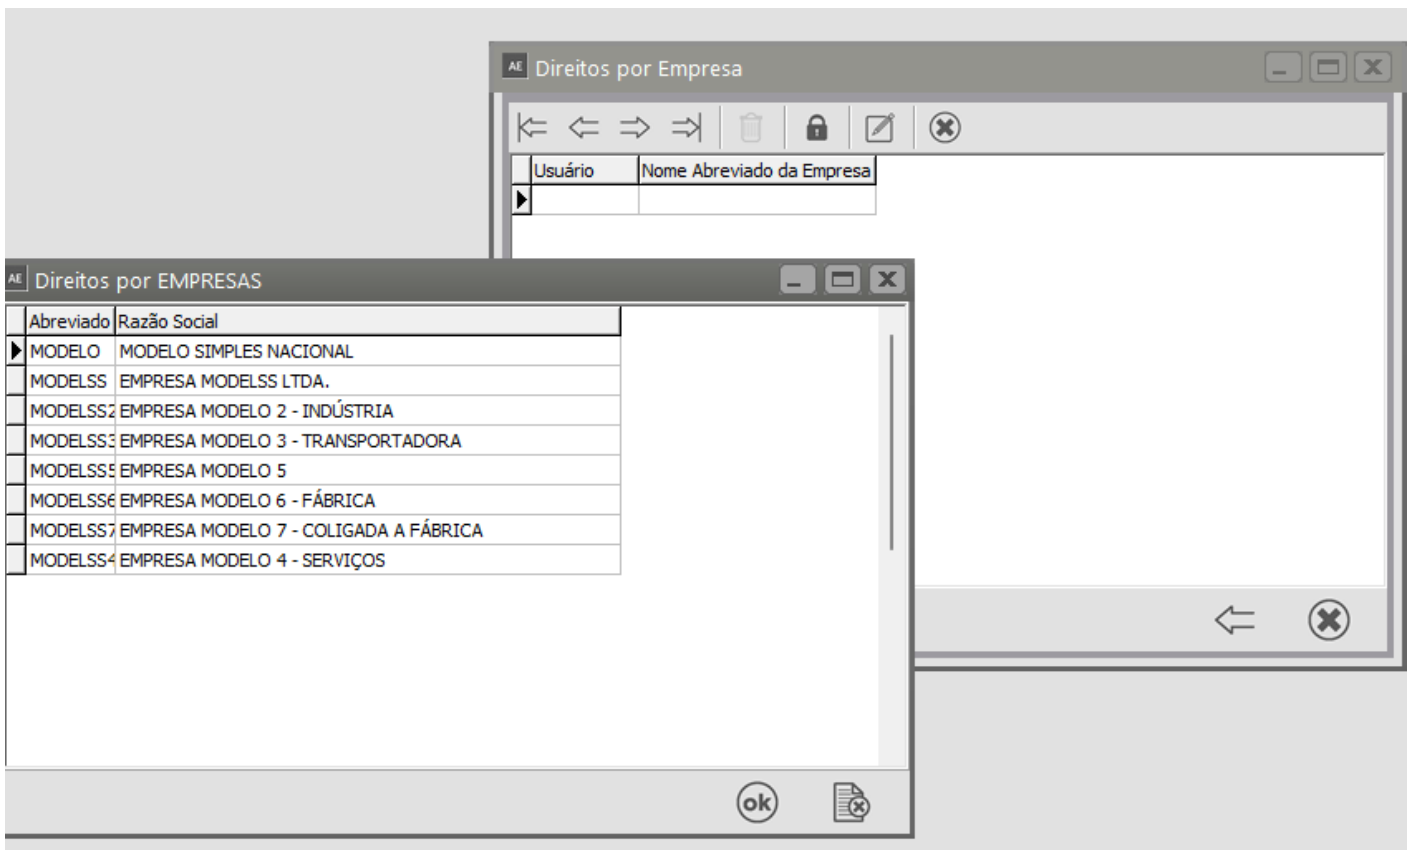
AE Direitos por Empresa

| Usuário | Nome Abreviado da Empresa |
|---|---|
| | |

AE Direitos por EMPRESAS

| Abreviado | Razão Social |
|---|---|
| MODELO | MODELO SIMPLES NACIONAL |
| MODELSS | EMPRESA MODELSS LTDA. |
| MODELSS2 | EMPRESA MODELO 2 - INDÚSTRIA |
| MODELSS3 | EMPRESA MODELO 3 - TRANSPORTADORA |
| MODELSS5 | EMPRESA MODELO 5 |
| MODELSS6 | EMPRESA MODELO 6 - FÁBRICA |
| MODELSS7 | EMPRESA MODELO 7 - COLIGADA A FÁBRICA |
| MODELSS4 | EMPRESA MODELO 4 - SERVIÇOS |

ok